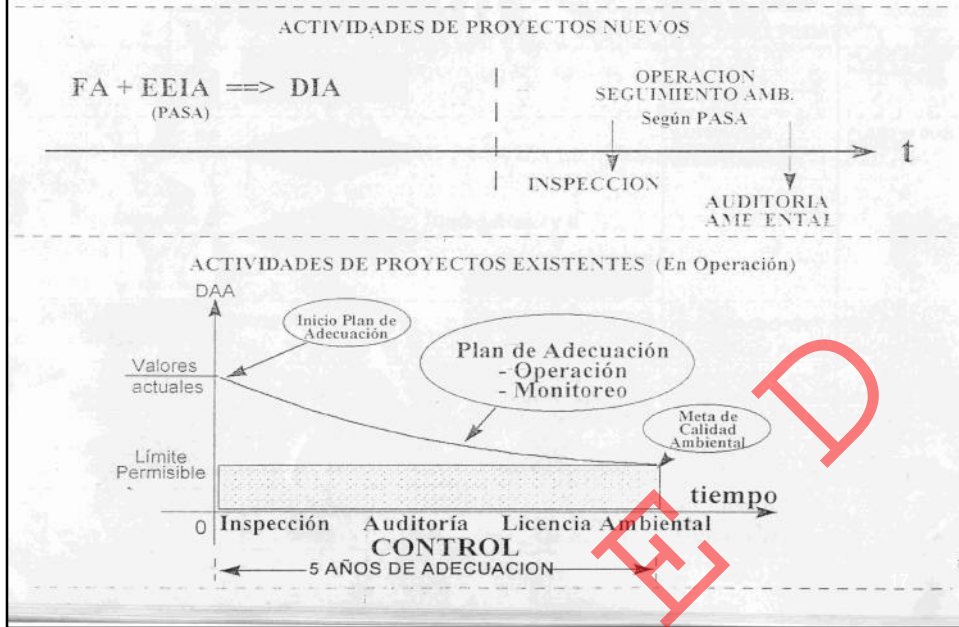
ACTIVIDADES DE PROYECTOS NUEVOS

FA + EEIA ==> DIA
(PASA)

OPERACION
SEGUIMIENTO AMB.
Según PASA

t

INSPECCION

AUDITORIA
AMB ENTAL

ACTIVIDADES DE PROYECTOS EXISTENTES (En Operación)

DAA

Inicio Plan de Adecuación

Plan de Adecuación
- Operación
- Monitoreo

Valores actuales

Meta de Calidad Ambiental

Límite Permisible

tiempo

0 Inspección Auditoría Licencia Ambiental

CONTROL

5 AÑOS DE ADECUACION

ED